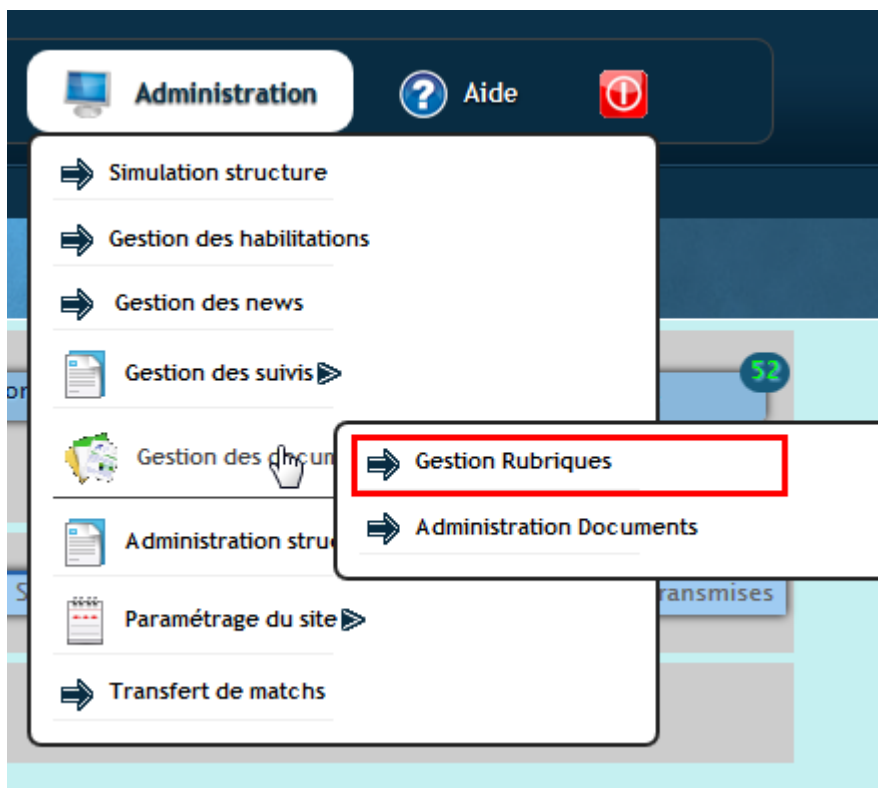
Administration
Aide

Simulation structure
Gestion des habilitations
Gestion des news
Gestion des suivis
Gestion des docum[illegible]
Administration struc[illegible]
Paramétrage du site
Transfert de matchs

52
or
S
ransmises

Gestion Rubriques
Administration Documents